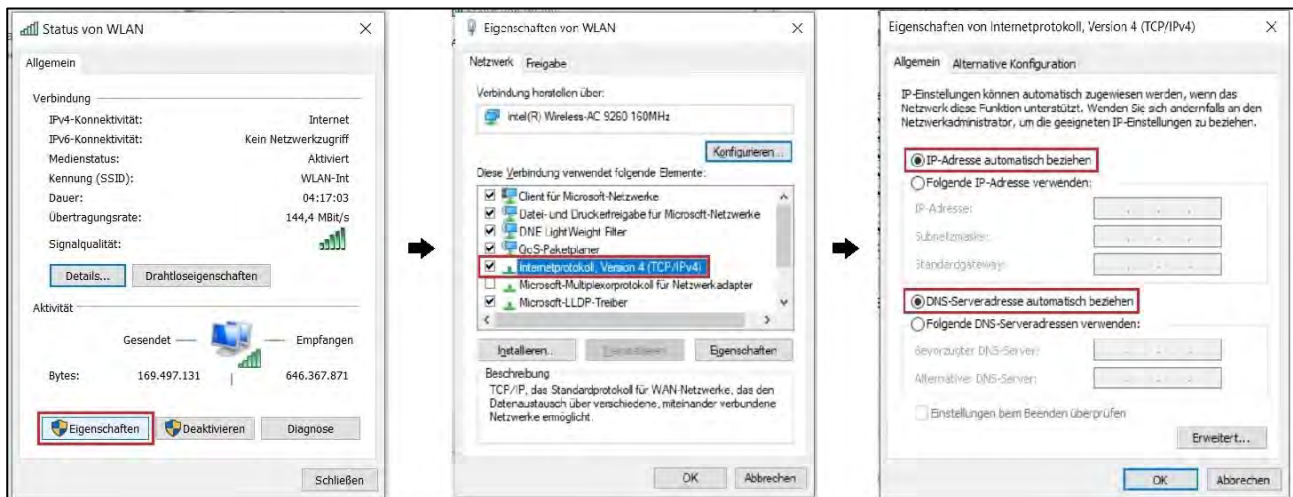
Status von WLAN ×

Allgemein

Verbindung

| | |
|---|---|
| IPv4-Konnektivität: | Internet |
| IPv6-Konnektivität: | Kein Netzwerkzugriff |
| Medienstatus: | Aktiviert |
| Kennung (SSID): | WLAN-Int |
| Dauer: | 04:17:03 |
| Übertragungsrate: | 144,4 MBit/s |
| Signalqualität: | |

Details... Drahtloseigenschaften

Aktivität

Gesendet — Empfangen

Bytes: 169.497.131 646.367.871

Eigenschaften Deaktivieren Diagnose

Schließen

Eigenschaften von WLAN ×

Netzwerk Freigabe

Verbindung herstellen über:

Intel(R) Wireless-AC 9260 160MHz

Konfigurieren...

Diese Verbindung verwendet folgende Elemente:

Client für Microsoft-Netzwerke
Datei- und Druckerfreigabe für Microsoft-Netzwerke
DNE LightWeight Filter
QoS-Paketplaner
Internetprotokoll, Version 4 (TCP/IPv4)
Microsoft-Multiplexorprotokoll für Netzwerkadapter
Microsoft-LLDP-Treiber

Installieren... Deinstallieren Eigenschaften

Beschreibung
TCP/IP, das Standardprotokoll für WAN-Netzwerke, das den Datenaustausch über verschiedene, miteinander verbundene Netzwerke ermöglicht.

OK Abbrechen

Eigenschaften von Internetprotokoll, Version 4 (TCP/IPv4) ×

Allgemein Alternative Konfiguration

IP-Einstellungen können automatisch zugewiesen werden, wenn das Netzwerk diese Funktion unterstützt. Wenden Sie sich andernfalls an den Netzwerkadministrator, um die geeigneten IP-Einstellungen zu beziehen.

IP-Adresse automatisch beziehen
Folgende IP-Adresse verwenden:
IP-Adresse:
Subnetzmaske:
Standardgateway:

DNS-Serveradresse automatisch beziehen
Folgende DNS-Serveradressen verwenden:
Bevorzugter DNS-Server:
Alternativer DNS-Server:

Einstellungen beim Beenden überprüfen

Erweitert...

OK Abbrechen